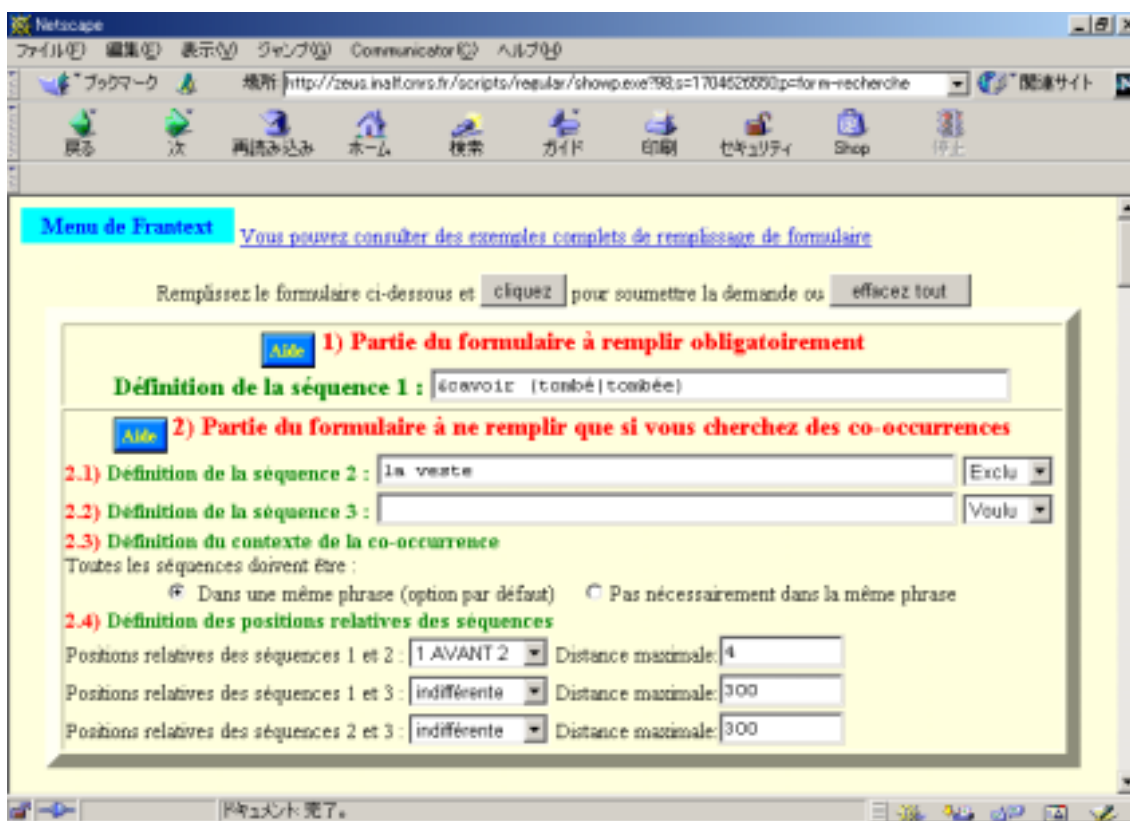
Netscape

ファイル(F) 編集(E) 表示(V) ジャンプ(G) Communicator(C) ヘルプ(H)

ブックマーク 場所: http://zeus.inalf.cnrs.fr/scripts/regular/showp.exe?98;s=1704626880;p=form-recherche 関連サイト

戻る 次 再読み込み ホーム 検索 ガイド 印刷 セキュリティ Shop 停止

Menu de Frantext

Vous pouvez consulter des exemples complets de remplissage de formulaire

Remplissez le formulaire ci-dessous et cliquez pour soumettre la demande ou effacez tout

Aide 1) Partie du formulaire à remplir obligatoirement

Définition de la séquence 1 : &cavoir (tombé|tombée)

Aide 2) Partie du formulaire à ne remplir que si vous cherchez des co-occurrences

2.1) Définition de la séquence 2 : la veste Exclu

2.2) Définition de la séquence 3 : Voulu

2.3) Définition du contexte de la co-occurrence

Toutes les séquences doivent être :

Dans une même phrase (option par défaut) Pas nécessairement dans la même phrase

2.4) Définition des positions relatives des séquences

Positions relatives des séquences 1 et 2 : 1 AVANT 2 Distance maximale: 4

Positions relatives des séquences 1 et 3 : indifférente Distance maximale: 300

Positions relatives des séquences 2 et 3 : indifférente Distance maximale: 300

ドキュメント: 完了。